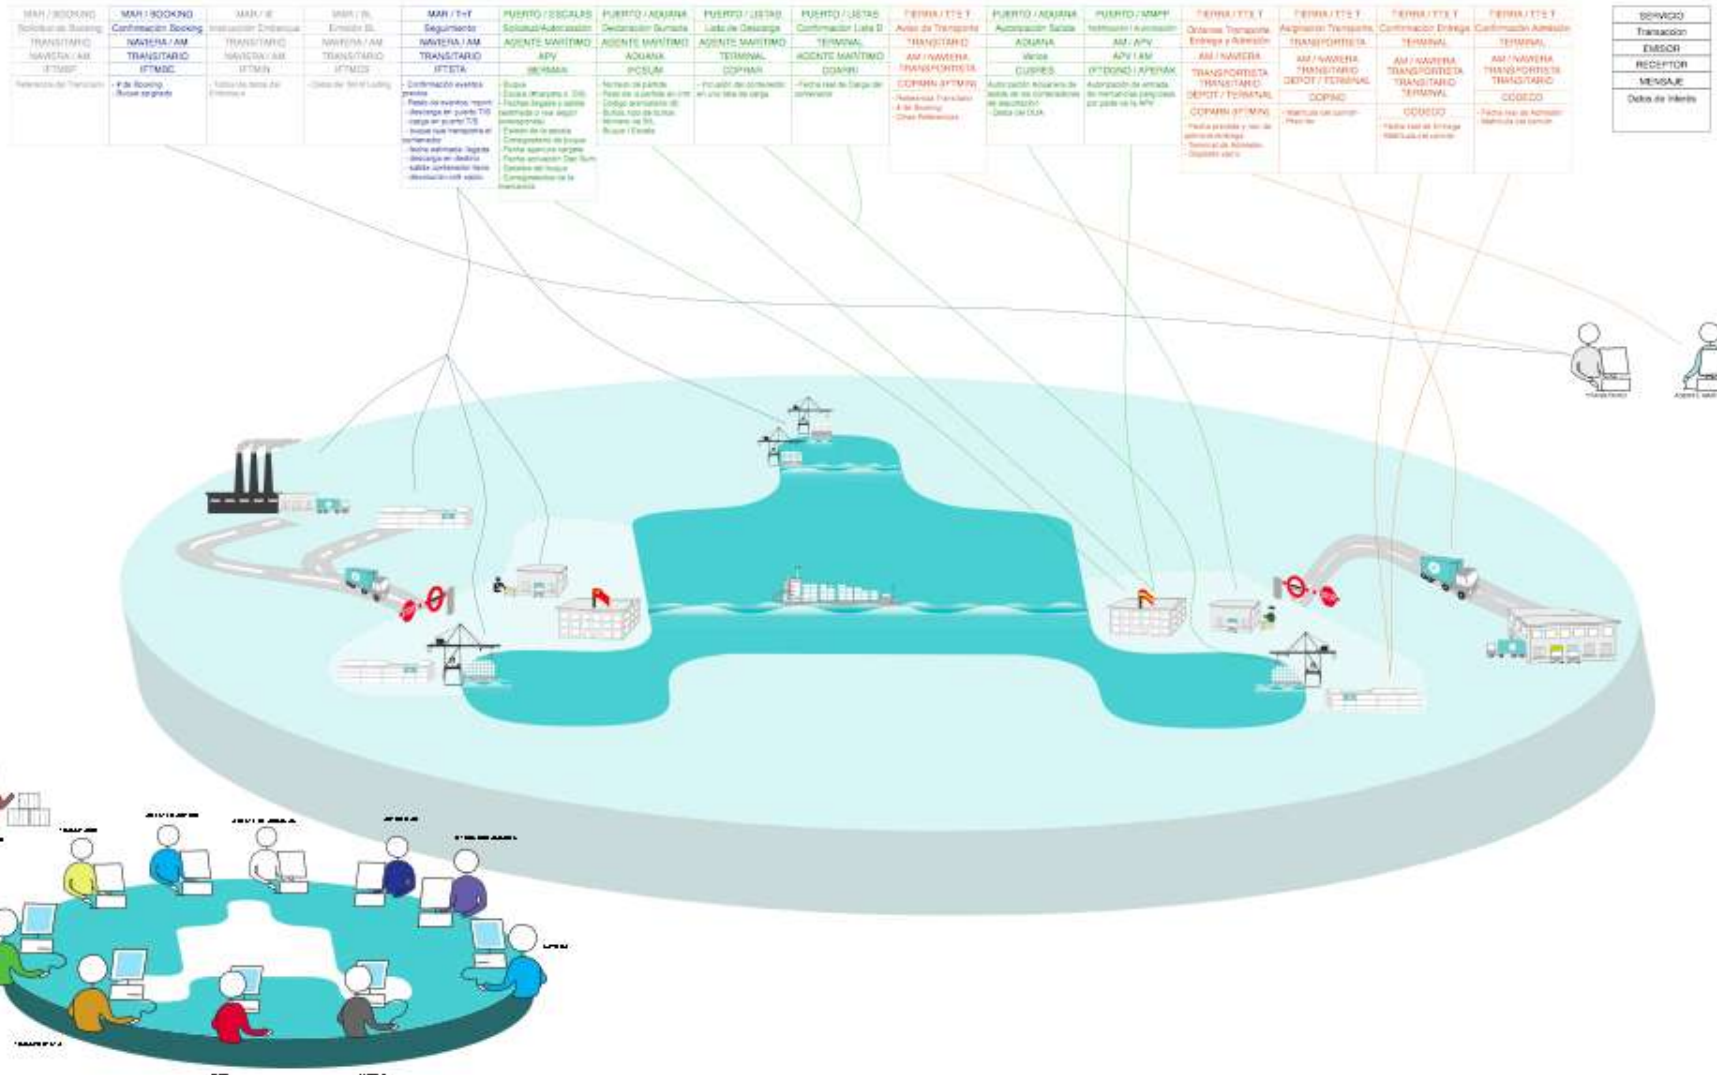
| MAR / BOOKING | MAR / BOOKING | MAR / IE | MAR / BL | MAR / T+T | PUERTO / ESCALAS | PUERTO / ADUANA | PUERTO / LISTAS | PUERTO / LISTAS | TIERRA / ETE T | PUERTO / ADUANA | PUERTO / MMPP | TIERRA / ETE T | TIERRA / ETE T | TIERRA / ETE T | TIERRA / ETE T |
|---|---|---|---|---|---|---|---|---|---|---|---|---|---|---|---|
| Solicitud de Booking | Confirmación Booking | Instrucción Embarque | Emisión BL | Seguimiento | Solicitud/Autorización | Declaración Sumaria | Lista de Descarga | Confirmación Lista D | Aviso de Transporte | Autorización Salida | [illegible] | Ordenes Transporte Entrega y Admisión | Asignación Transporte | Confirmación Entrega | Confirmación Admisión |
| TRANSITARIO | NAVIERA / AM | TRANSITARIO | NAVIERA / AM | NAVIERA / AM | AGENTE MARÍTIMO | AGENTE MARÍTIMO | AGENTE MARÍTIMO | TERMINAL | TRANSITARIO | ADUANA | AM / APV | TRANSPORTISTA | TRANSPORTISTA | TERMINAL | TERMINAL |
| NAVIERA / AM | TRANSITARIO | NAVIERA / AM | TRANSITARIO | TRANSITARIO | APV | ADUANA | TERMINAL | AGENTE MARÍTIMO | AM / NAVIERA TRANSPORTISTA | Varios | APV / AM | AM / NAVIERA | AM / NAVIERA TRANSITARIO DEPOT / TERMINAL | AM / NAVIERA TRANSPORTISTA TRANSITARIO TERMINAL | AM / NAVIERA TRANSPORTISTA TRANSITARIO |
| IFTMBF | IFTMBC | IFTMIN | IFTMCS | IFTSTA | BERMAN | IFCSUM | COPRAR | COPARN | COPARN (IFTMIN) | CUSRES | IFTDGN/IFTAPERAK | TRANSPORTISTA TRANSITARIO DEPOT / TERMINAL | COPINO | CODECO | CODECO |
| Referencia del Transitario | - Nº de Booking - Buque asignado | - Datos de carga del Embarque | - Datos del Bill of Lading | - Confirmación eventos previos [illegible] | - Buque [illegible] | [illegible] | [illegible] | - Fecha real de Carga del contenedor | - Referencia Transitario - Nº de Booking - Otras Referencias | - Autorización Aduanera de salida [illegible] - Datos del DUA | - Autorización de entrada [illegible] | COPARN (IFTMIN) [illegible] | - Matrícula del camión - Precinto | - Fecha real de Entrega - Matrícula del camión | - Fecha real de Admisión - Matrícula del camión |

| SERVICIO |
|---|
| Transacción |
| EMISOR |
| RECEPTOR |
| MENSAJE |
| Datos de Interés |

TRANSITARIO

AGENTE MARÍTIMO